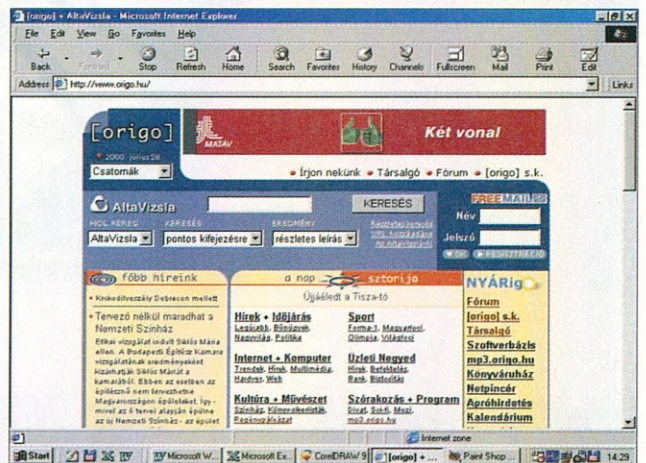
[origo] - AltaVizsla - Microsoft Internet Explorer

File Edit View Go Favorites Help

Back Forward Stop Refresh Home Search Favorites History Channels Fullscreen Mail Print Edit

Address http://www.origo.hu/

Links

[origo]

2000. július 28

MATÁV

Két vonal

Csatornák

• Írjon nekünk • Társalgó • Fórum • [origo] s.k.

AltaVizsla

KERESÉS

HOL KERES KERESÉS EREDMÉNY

AltaVizsla pontos kifejezésre részletes leírás

FREE MAIL

Név

Jelszó

OK REGISZTRÁCIÓ

főbb híreink

• Kinkeldirekzióy Debrecen mellett

• Tervező nélkül maradhat a Nemzeti Színház

Etikai vizsgálat indult Siklós Mária ellen. A Budapesti Építész Kamara vizsgálatának eredményeként kizárhatják Siklós Máriát a kamarából. Ebben az esetben az építészt a nem tervezhetne Magyarországon épületeket, így - mivel az ő tervei alapján épülne az új Nemzeti Színház - az épület

a nap sztorija

Újjáéledt a Tisza-tó

Hírek + Időjárás
Legújabb, Belpolitika, Nagyvilág, Politika

Sport
Forma-1, Magyarfoci, Olimpia, Világfoci

Internet + Komputer
Trendek, Hírek, Multimédia, Hardver, Web

Üzleti Negyed
Hírek, Befektetés, Bank, Biztosítás

Kultúra + Művészet
Színház, Könyvajánlat, Regényfolyam

Szórakozás + Program
Divat, Sci-fi, Mozi, mp3.origo.hu

NYÁRigo

Fórum
[origo] s.k.
Társalgó
Szoftverbázis
mp3.origo.hu
Könyvárház
Netpincér
Apróhirdetés
Kalendárium

Internet zone

Start | Microsoft W... | Microsoft Ex... | CorelDRAW 9 | [origo] - ... | Paint Shop ... | 14:29